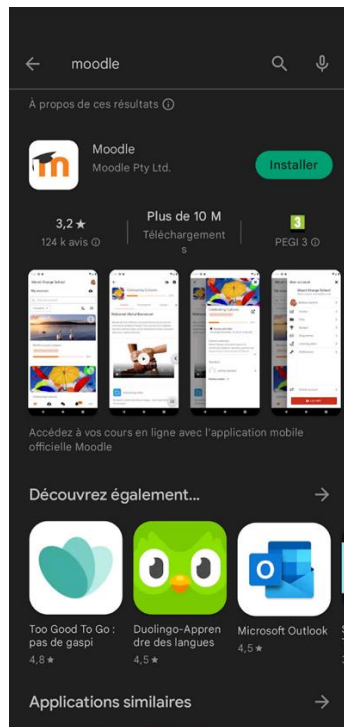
moodle

À propos de ces résultats ⓘ

Moodle
Moodle Pty Ltd.

Installer

3,2 ★
124 k avis ⓘ

Plus de 10 M
Téléchargements

3
PEGI 3 ⓘ

Accédez à vos cours en ligne avec l'application mobile officielle Moodle

Découvrez également...

Too Good To Go : pas de gaspi
4,8 ★

Duolingo-Apprendre des langues
4,5 ★

Microsoft Outlook
4,5 ★

Applications similaires